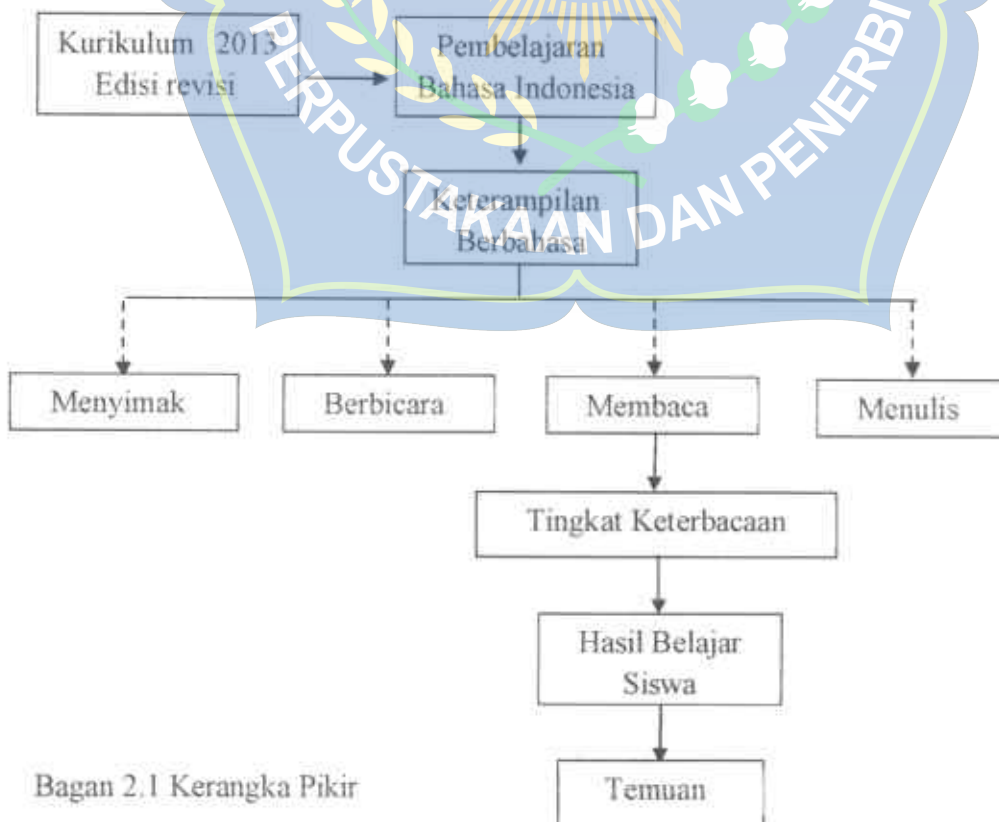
PERPUSTAKAAN DAN PENERBI

Kurikulum 2013 Edisi revisi

Pembelajaran Bahasa Indonesia

Keterampilan Berbahasa

Menyimak

Berbicara

Membaca

Menulis

Tingkat Keterbacaan

Hasil Belajar Siswa

Temuan

Bagan 2.1 Kerangka Pikir